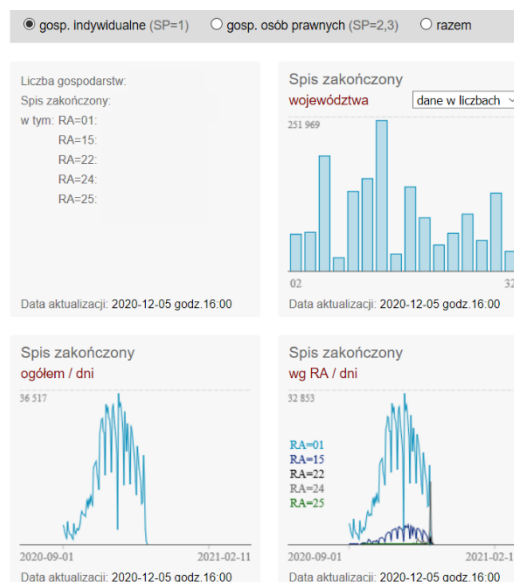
gosp. indywidualne (SP=1)   gosp. osób prawnych (SP=2,3)   razem

Liczba gospodarstw:
Spis zakończony:
w tym: RA=01:
RA=15:
RA=22:
RA=24:
RA=25:

Data aktualizacji: 2020-12-05 godz.16:00

Spis zakończony
województwa
dane w liczbach
251 969
02
32

Data aktualizacji: 2020-12-05 godz.16:00

Spis zakończony
ogółem / dni
36 517
2020-09-01
2021-02-11
Data aktualizacji: 2020-12-05 godz.16:00

Spis zakończony
wg RA / dni
32 853
RA=01
RA=15
RA=22
RA=24
RA=25
2020-09-01
2021-02-1
Data aktualizacji: 2020-12-05 godz.16:00